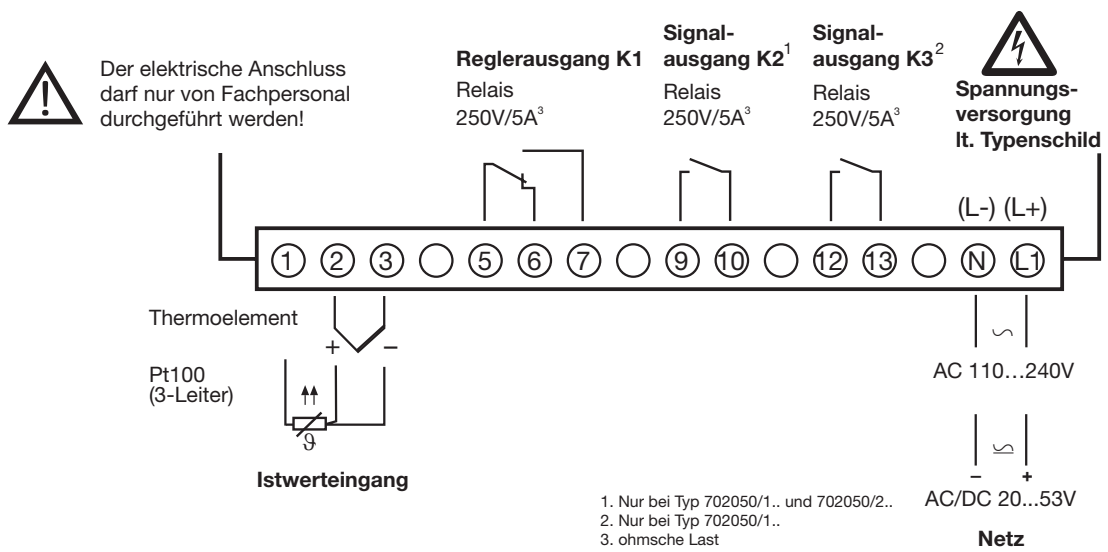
Der elektrische Anschluss darf nur von Fachpersonal durchgeführt werden!

**Reglerausgang K1**
Relais
250V/5A$^3$

**Signalausgang K2**$^1$
Relais
250V/5A$^3$

**Signalausgang K3**$^2$
Relais
250V/5A$^3$

**Spannungsversorgung lt. Typenschild**

(L-) (L+)

1 2 3 5 6 7 9 10 12 13 N L1

Thermoelement

+ –

Pt100
(3-Leiter)

$\vartheta$

**Istwerteingang**

∽

AC 110…240V

– +

AC/DC 20...53V

**Netz**

1. Nur bei Typ 702050/1.. und 702050/2..
2. Nur bei Typ 702050/1..
3. ohmsche Last